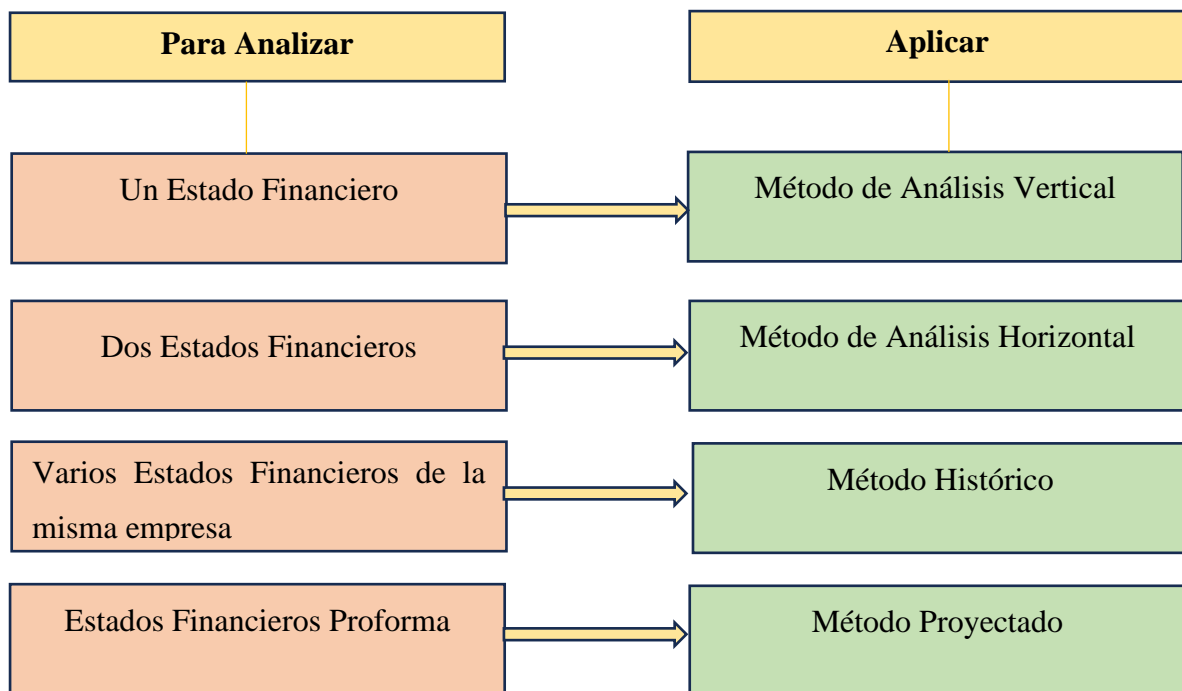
Para Analizar

Aplicar

Un Estado Financiero

Método de Análisis Vertical

Dos Estados Financieros

Método de Análisis Horizontal

Varios Estados Financieros de la misma empresa

Método Histórico

Estados Financieros Proforma

Método Proyectado